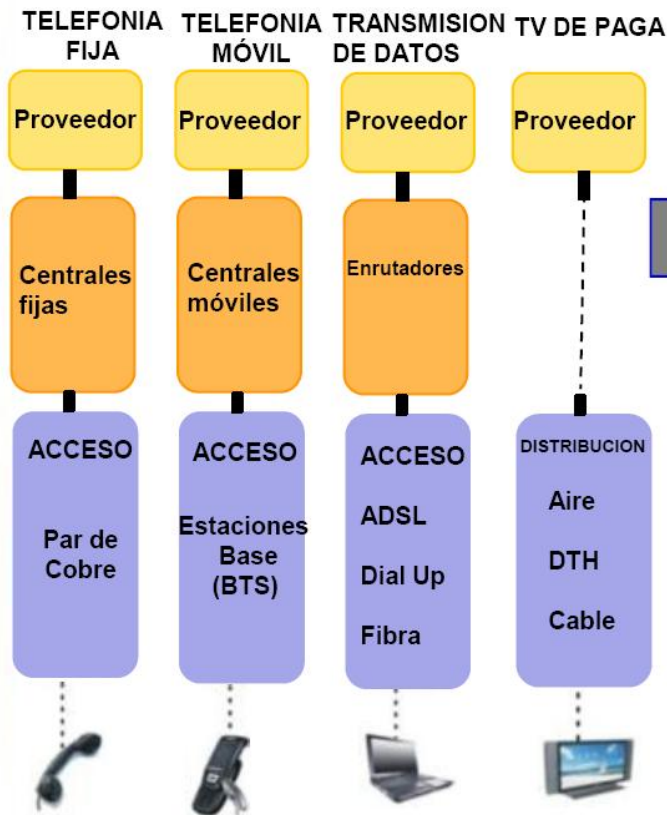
TELEFONIA FIJA

Proveedor

Centrales fijas

ACCESO

Par de Cobre

TELEFONIA MÓVIL

Proveedor

Centrales móviles

ACCESO

Estaciones Base (BTS)

TRANSMISION DE DATOS

Proveedor

Enrutadores

ACCESO

ADSL

Dial Up

Fibra

TV DE PAGA

Proveedor

DISTRIBUCION

Aire

DTH

Cable